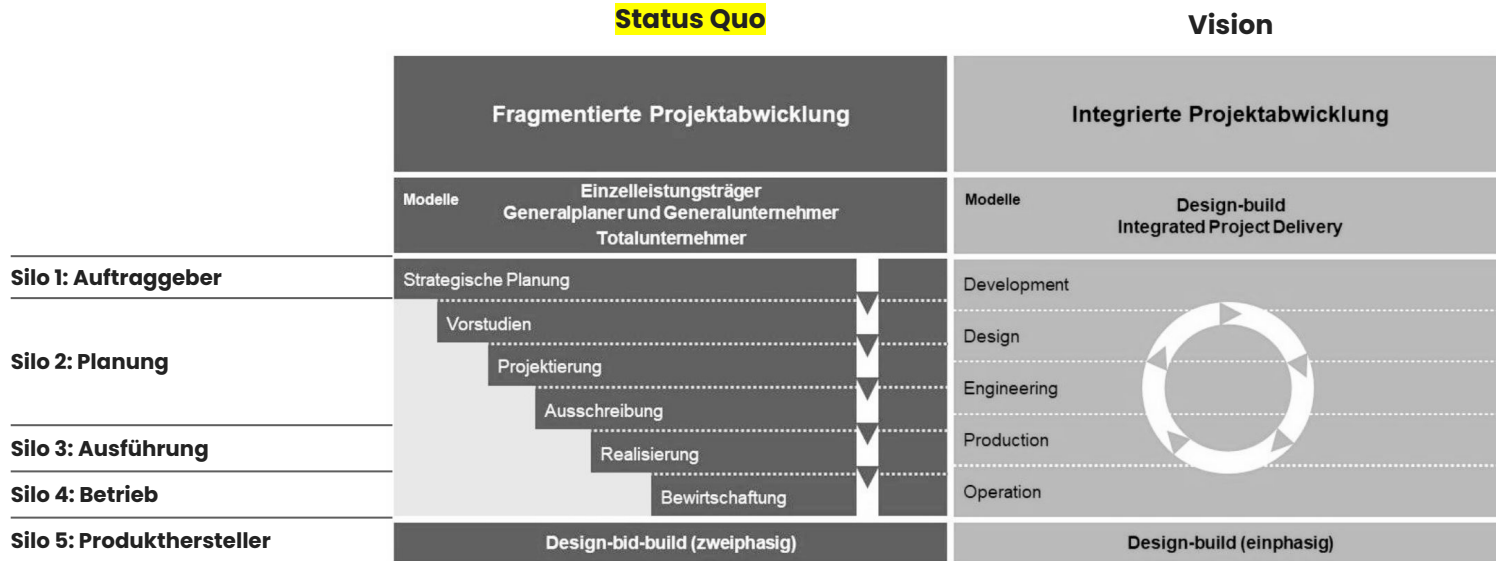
Status Quo

Vision

Fragmentierte Projektabwicklung

Integrierte Projektabwicklung

Modelle

Einzelleistungträger
Generalplaner und Generalunternehmer
Totalunternehmer

Modelle

Design-build
Integrated Project Delivery

Silo 1: Auftraggeber

Silo 2: Planung

Silo 3: Ausführung

Silo 4: Betrieb

Silo 5: Produkthersteller

Strategische Planung

Vorstudien

Projektierung

Ausschreibung

Realisierung

Bewirtschaftung

Development

Design

Engineering

Production

Operation

Design-bid-build (zweiphasig)

Design-build (einphasig)